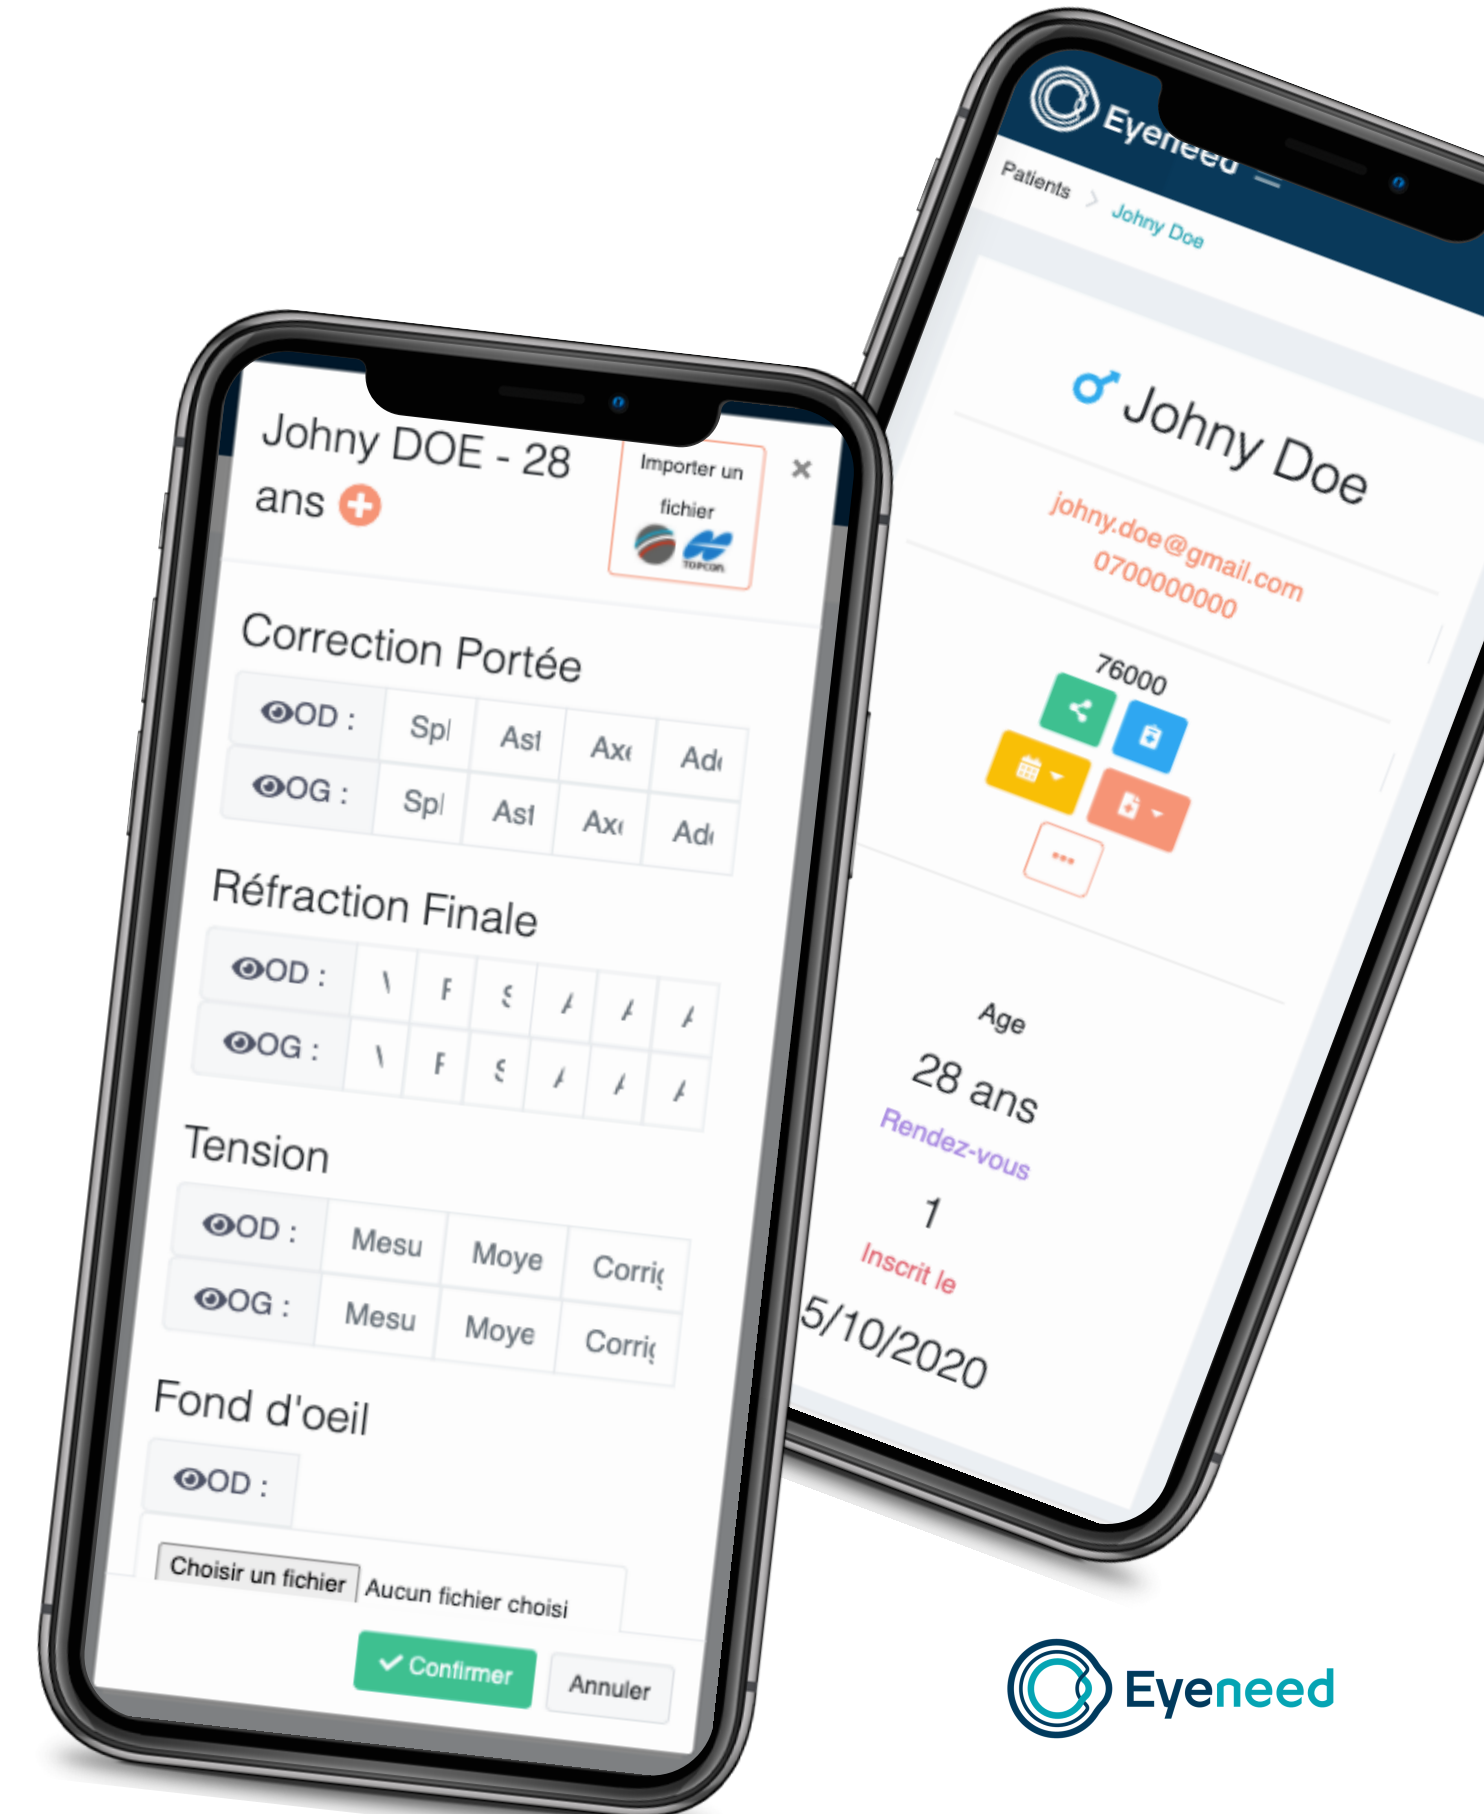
Johny DOE - 28 ans

Importer un fichier

TOPCON

×

Correction Portée

| OD : | Spl | Ast | Axe | Adı |
|---|---|---|---|---|
| OG : | Spl | Ast | Axe | Adı |

Réfraction Finale

| OD : | \ | F | S | A | A | A |
|---|---|---|---|---|---|---|
| OG : | \ | F | S | A | A | A |

Tension

| OD : | Mesu | Moye | Corrig |
|---|---|---|---|
| OG : | Mesu | Moye | Corrig |

Fond d'oeil

OD :

Choisir un fichier Aucun fichier choisi

Confirmer Annuler

Eyeneed

Patients > Johny Doe

Johny Doe

johny.doe@gmail.com
0700000000

76000

•••

Age

28 ans

Rendez-vous

1

Inscrit le

5/10/2020

Eyeneed